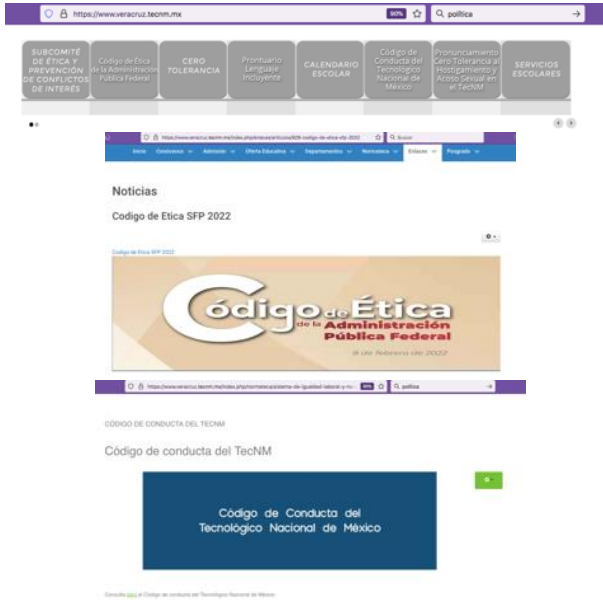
https://www.veracruz.tecnm.mx 90% política

SUBCOMITÉ DE ÉTICA Y PREVENCIÓN DE CONFLICTOS DE INTERÉS

Código de Ética de la Administración Pública Federal

CERO TOLERANCIA

Prontuario Lenguaje Incluyente

CALENDARIO ESCOLAR

Código de Conducta del Tecnológico Nacional de México

Pronunciamiento Cero Tolerancia al Hostigamiento y Acoso Sexual en el TecNM

SERVICIOS ESCOLARES

https://www.veracruz.tecnm.mx/index.php/noticias/articulos/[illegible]-codigo-de-etica-sfp-2022 Buscar

Inicio Conócenos Admisión Oferta Educativa Departamentos Normateca Enlaces Posgrado

Noticias

Codigo de Etica SFP 2022

Codigo de Etica SFP 2022

Código de Ética de la Administración Pública Federal

8 de febrero de 2022

https://www.veracruz.tecnm.mx/index.php/normateca/sistema-de-igualdad-laboral-y-no-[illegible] 90% política

CÓDIGO DE CONDUCTA DEL TECNM

Código de conducta del TecNM

Código de Conducta del Tecnológico Nacional de México

Consulta aquí el Código de conducta del Tecnológico Nacional de México